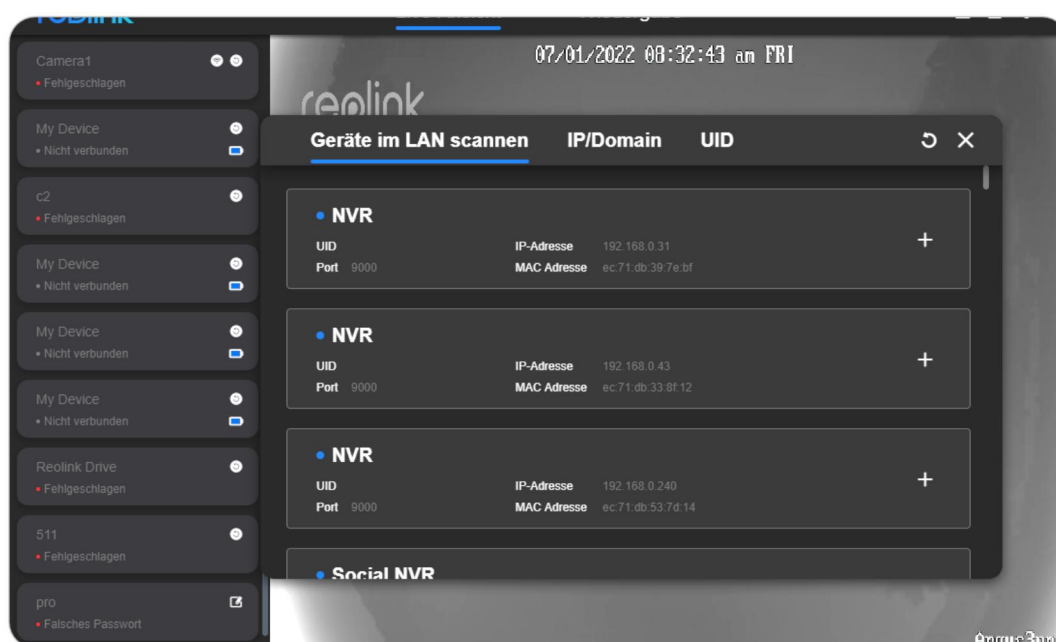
Camera1
• Fehlgeschlagen

My Device
• Nicht verbunden

c2
• Fehlgeschlagen

My Device
• Nicht verbunden

My Device
• Nicht verbunden

My Device
• Nicht verbunden

Reolink Drive
• Fehlgeschlagen

511
• Fehlgeschlagen

pro
• Falsches Passwort

07/01/2022 08:32:43 am FRI

reolink

Geräte im LAN scannen IP/Domain UID

• NVR
UID
Port 9000
IP-Adresse 192.168.0.31
MAC Adresse ec:71:db:39:7e:bf
+

• NVR
UID
Port 9000
IP-Adresse 192.168.0.43
MAC Adresse ec:71:db:33:8f:12
+

• NVR
UID
Port 9000
IP-Adresse 192.168.0.240
MAC Adresse ec:71:db:53:7d:14
+

• Social NVR